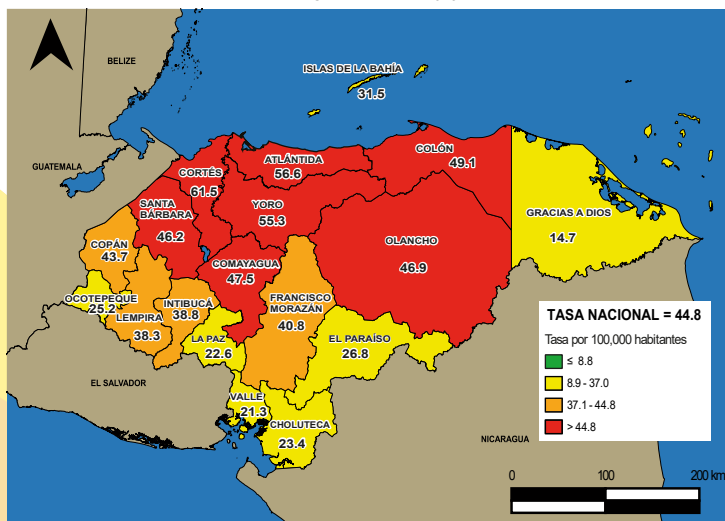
BELIZE

ISLAS DE LA BAHÍA
31.5

GUATEMALA

CORTÉS
61.5

ATLÁNTIDA
56.6

COLÓN
49.1

GRACIAS A DIOS
14.7

SANTA BÁRBARA
46.2

YORO
55.3

OLANCHO
46.9

COPÁN
43.7

COMAYAGUA
47.5

OCOTEPEQUE
25.2

INTIBUCÁ
38.8

LEMPIRA
38.3

FRANCISCO MORAZÁN
40.8

LA PAZ
22.6

EL PARAÍSO
26.8

EL SALVADOR

VALLE
21.3

CHOLUTECA
23.4

NICARAGUA

TASA NACIONAL = 44.8
Tasa por 100,000 habitantes
≤ 8.8
8.9 - 37.0
37.1 - 44.8
> 44.8

0
100
200 km